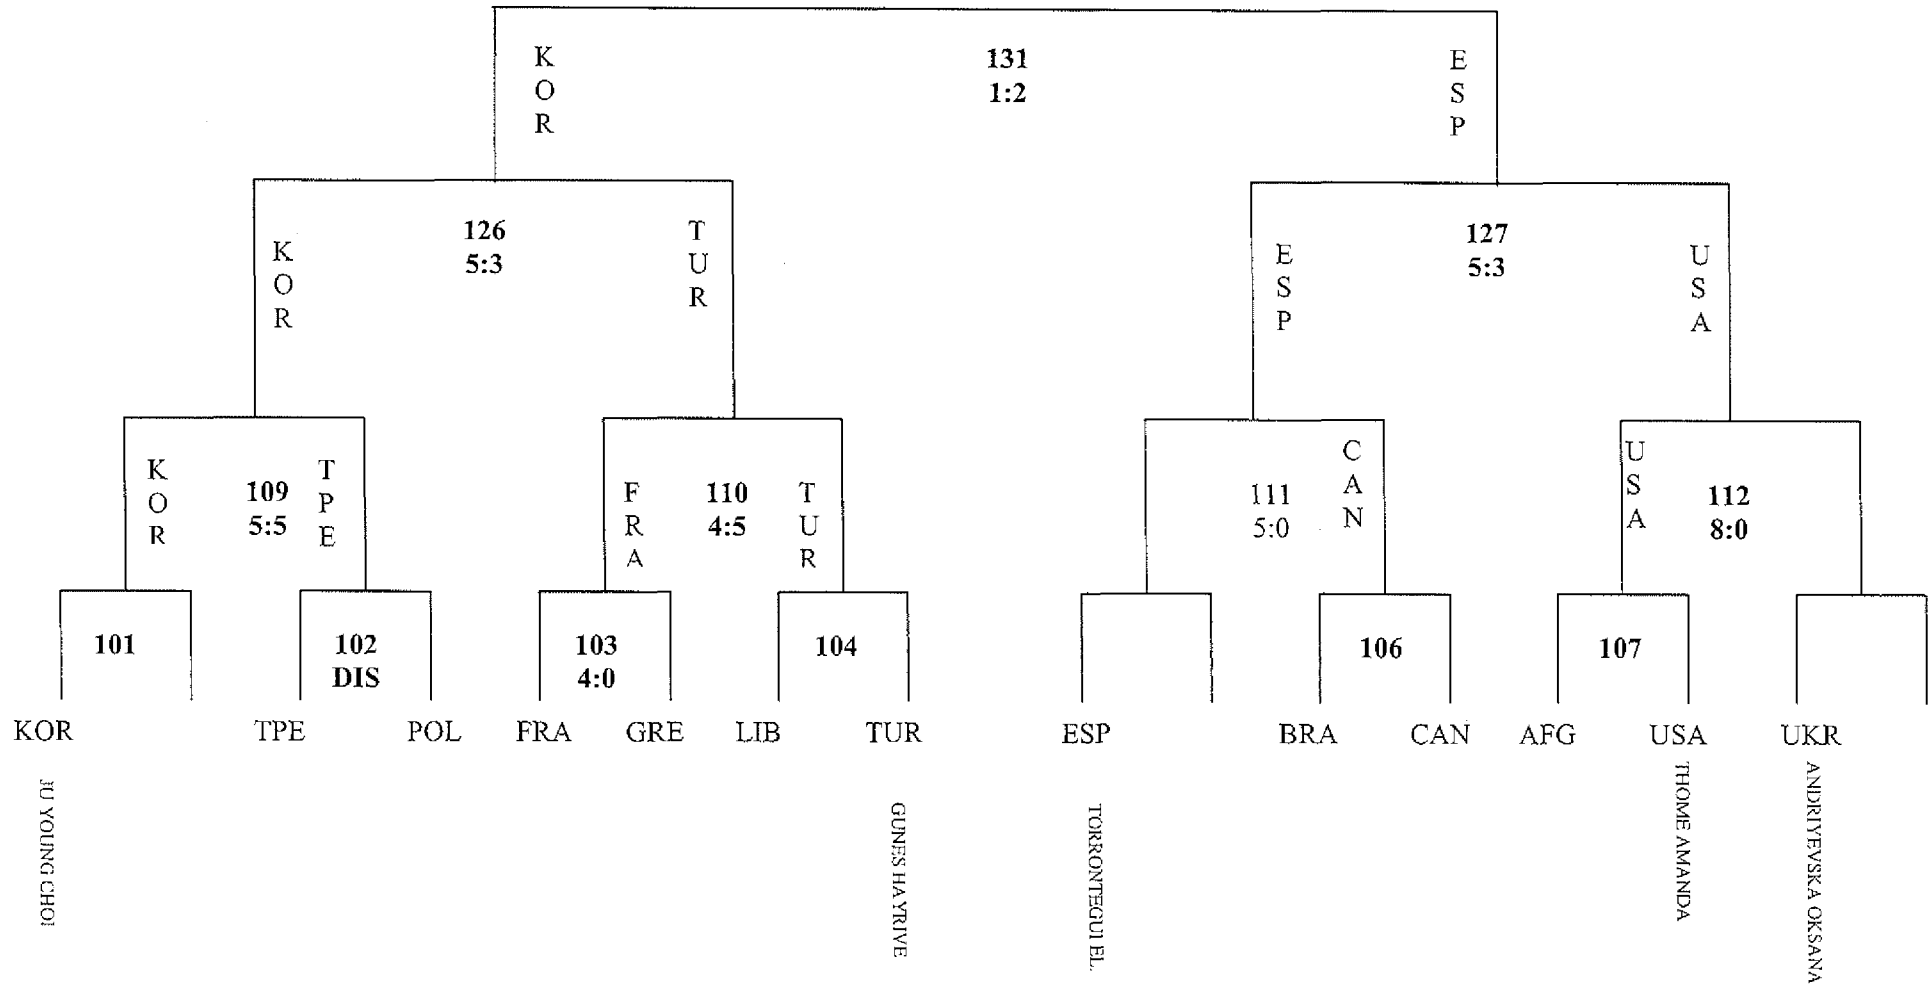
KOR
131
1:2
ESP

KOR
126
5:3
TUR

ESP
127
5:3
USA

KOR
109
5:5
TPE

FRA
110
4:5
TUR

111
5:0
CAN

USA
112
8:0

101

102
DIS

103
4:0

104

106

107

KOR TPE POL FRA GRE LIB TUR ESP BRA CAN AFG USA UKR

JU YOUNG CHOI

GUNES HAYRIYE

TORRONTEGUI EL.

THOME AMANDA

ANDRIYEVSKA OKSANA